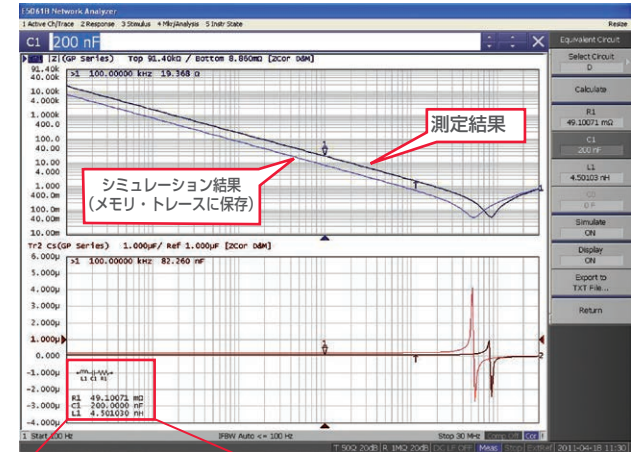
E5061B Network Analyzer
1 Active Ch/Trace 2 Response 3 Stimulus 4 Mkr/Analysis 5 Instr State
Resize
C1 200 nF
Equivalent Circuit
Select Circuit
D
Calculate
R1
49.10071 mΩ
C1
200 nF
L1
4.50103 nH
C0
0 F
Simulate
ON
Display
ON
Export to
TXT File...
Return

Tr1 |Z|(GP Series) Top 91.40kΩ / Bottom 8.860mΩ [Z Cor DAM]
91.40k
10.00k
4.000k
1.000k
400.0
100.0
40.00
10.00
4.000
1.000
400.0m
100.0m
40.00m
10.00m
>1 100.00000 kHz 19.368 Ω
測定結果
シミュレーション結果
(メモリ・トレースに保存)

Tr2 Cs(GP Series) 1.000μF/ Ref 1.000μF [Z Cor DAM]
6.000μ
>1 100.00000 kHz 82.260 nF
5.000μ
4.000μ
3.000μ
2.000μ
1.000μ
0.000
-1.000μ
-2.000μ
-3.000μ
-4.000μ
L1 C1 R1
R1 49.10071 mΩ
C1 200.0000 nF
L1 4.501030 nH

1 Start 100 Hz
IFBW Auto <= 100 Hz
Stop 30 MHz
T 50Ω 20dB R 1MΩ 20dB
Meas
2011-04-18 11:30